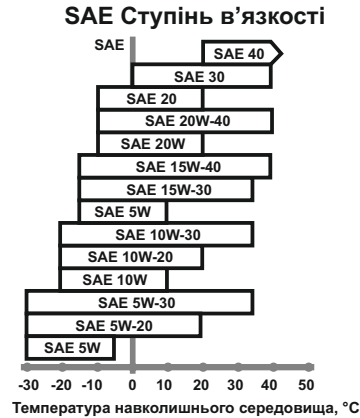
SAE Ступінь в'язкості

SAE

SAE 40
SAE 30
SAE 20
SAE 20W-40
SAE 20W
SAE 15W-40
SAE 15W-30
SAE 5W
SAE 10W-30
SAE 10W-20
SAE 10W
SAE 5W-30
SAE 5W-20
SAE 5W

-30 -20 -10 0 10 20 30 40 50

Температура навколишнього середовища, °C